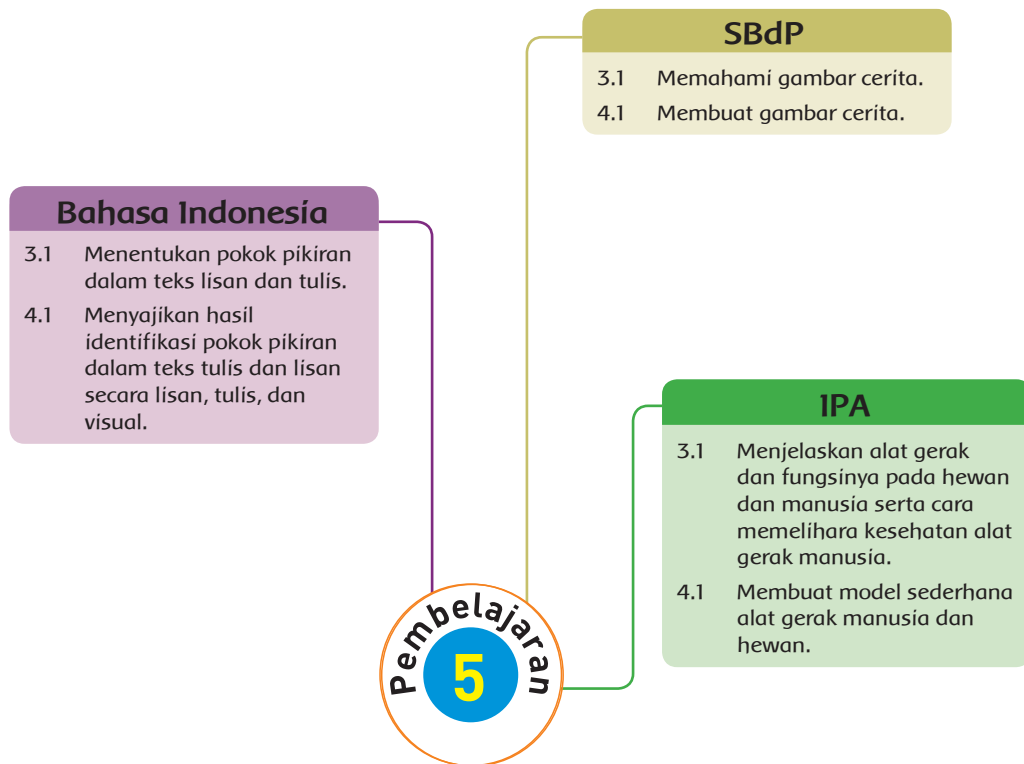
SBdP

3.1 Memahami gambar cerita.

4.1 Membuat gambar cerita.

Bahasa Indonesia

3.1 Menentukan pokok pikiran dalam teks lisan dan tulis.

4.1 Menyajikan hasil identifikasi pokok pikiran dalam teks tulis dan lisan secara lisan, tulis, dan visual.

IPA

3.1 Menjelaskan alat gerak dan fungsinya pada hewan dan manusia serta cara memelihara kesehatan alat gerak manusia.

4.1 Membuat model sederhana alat gerak manusia dan hewan.

Pembelajaran

5